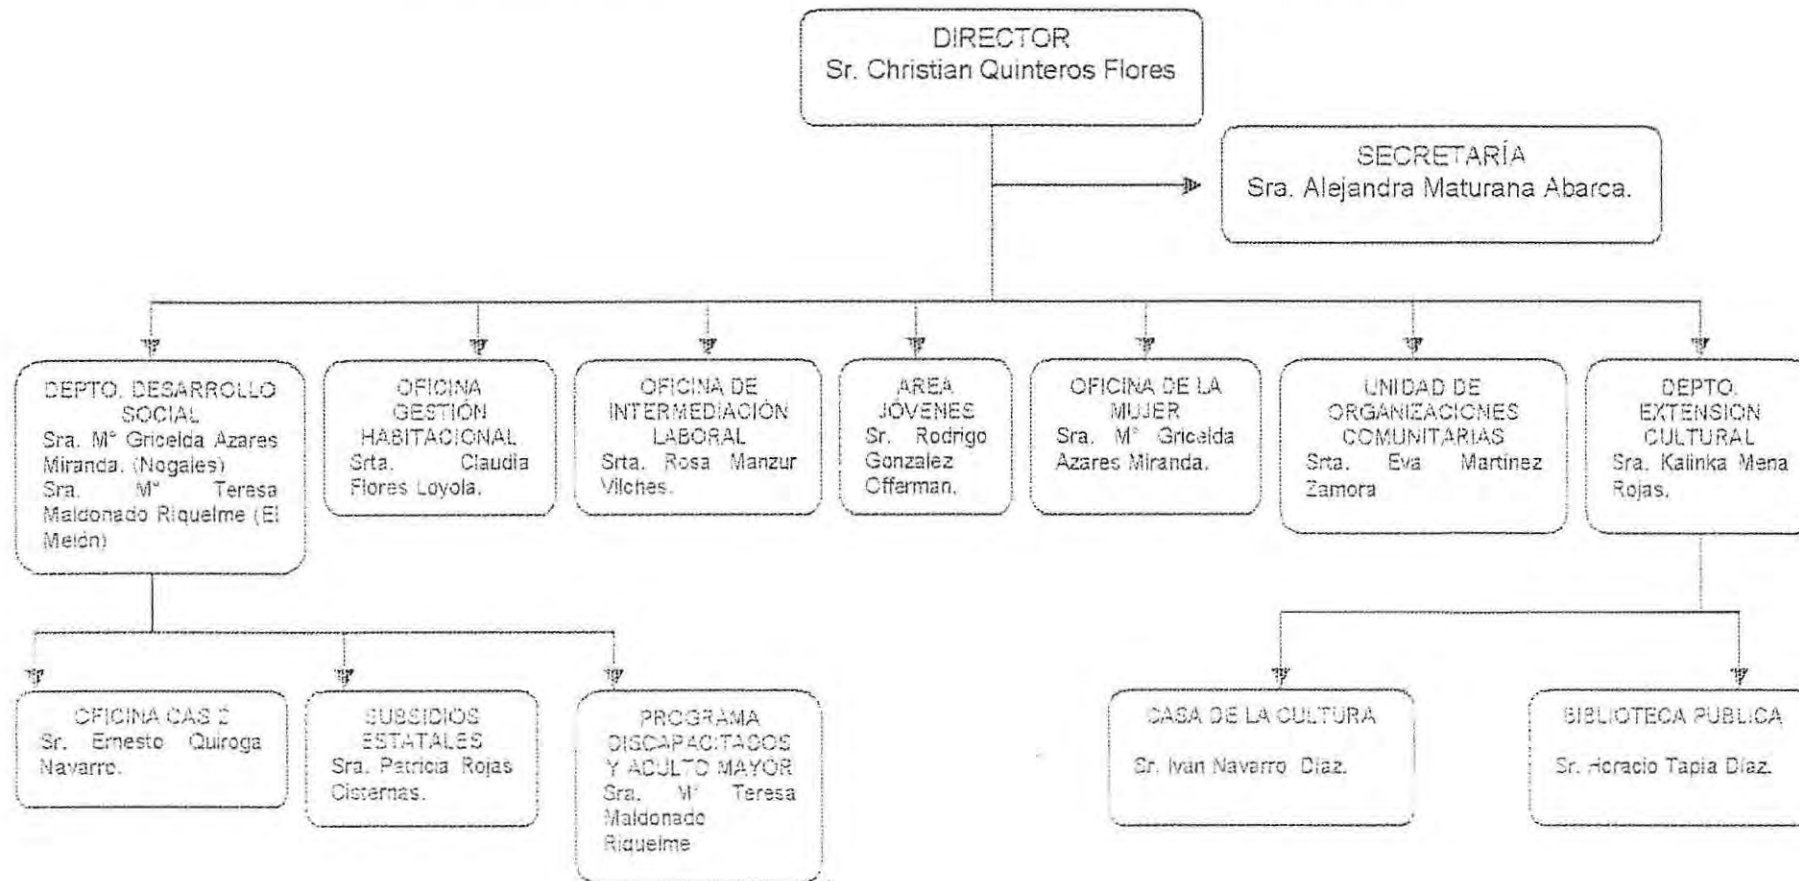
DIRECTOR
Sr. Christian Quinteros Flores

SECRETARÍA
Sra. Alejandra Maturana Abarca.

DEPTO. DESARROLLO SOCIAL
Sra. Mª Gricelda Azares Miranda. (Nogales)
Sra. Mª Teresa Maldonado Riquelme (El Melón)

OFICINA GESTIÓN HABITACIONAL
Srta. Claudia Flores Loyola.

OFICINA DE INTERMEDIACIÓN LABORAL
Srta. Rosa Manzur Vilches.

AREA JÓVENES
Sr. Rodrigo Gonzalez Offarman.

OFICINA DE LA MUJER
Sra. Mª Gricelda Azares Miranda.

UNIDAD DE ORGANIZACIONES COMUNITARIAS
Srta. Eva Martinez Zamora

DEPTO. EXTENSION CULTURAL
Sra. Kalinka Mena Rojas.

OFICINA CAS 2
Sr. Ernesto Quiroga Navarro.

SUBSIDIOS ESTATALES
Sra. Patricia Rojas Cisternas.

PROGRAMA DISCAPACITADOS Y ADULTO MAYOR
Sra. Mª Teresa Maldonado Riquelme

CASA DE LA CULTURA
Sr. Ivan Navarro Díaz.

BIBLIOTECA PUBLICA
Sr. Horacio Tapia Díaz.